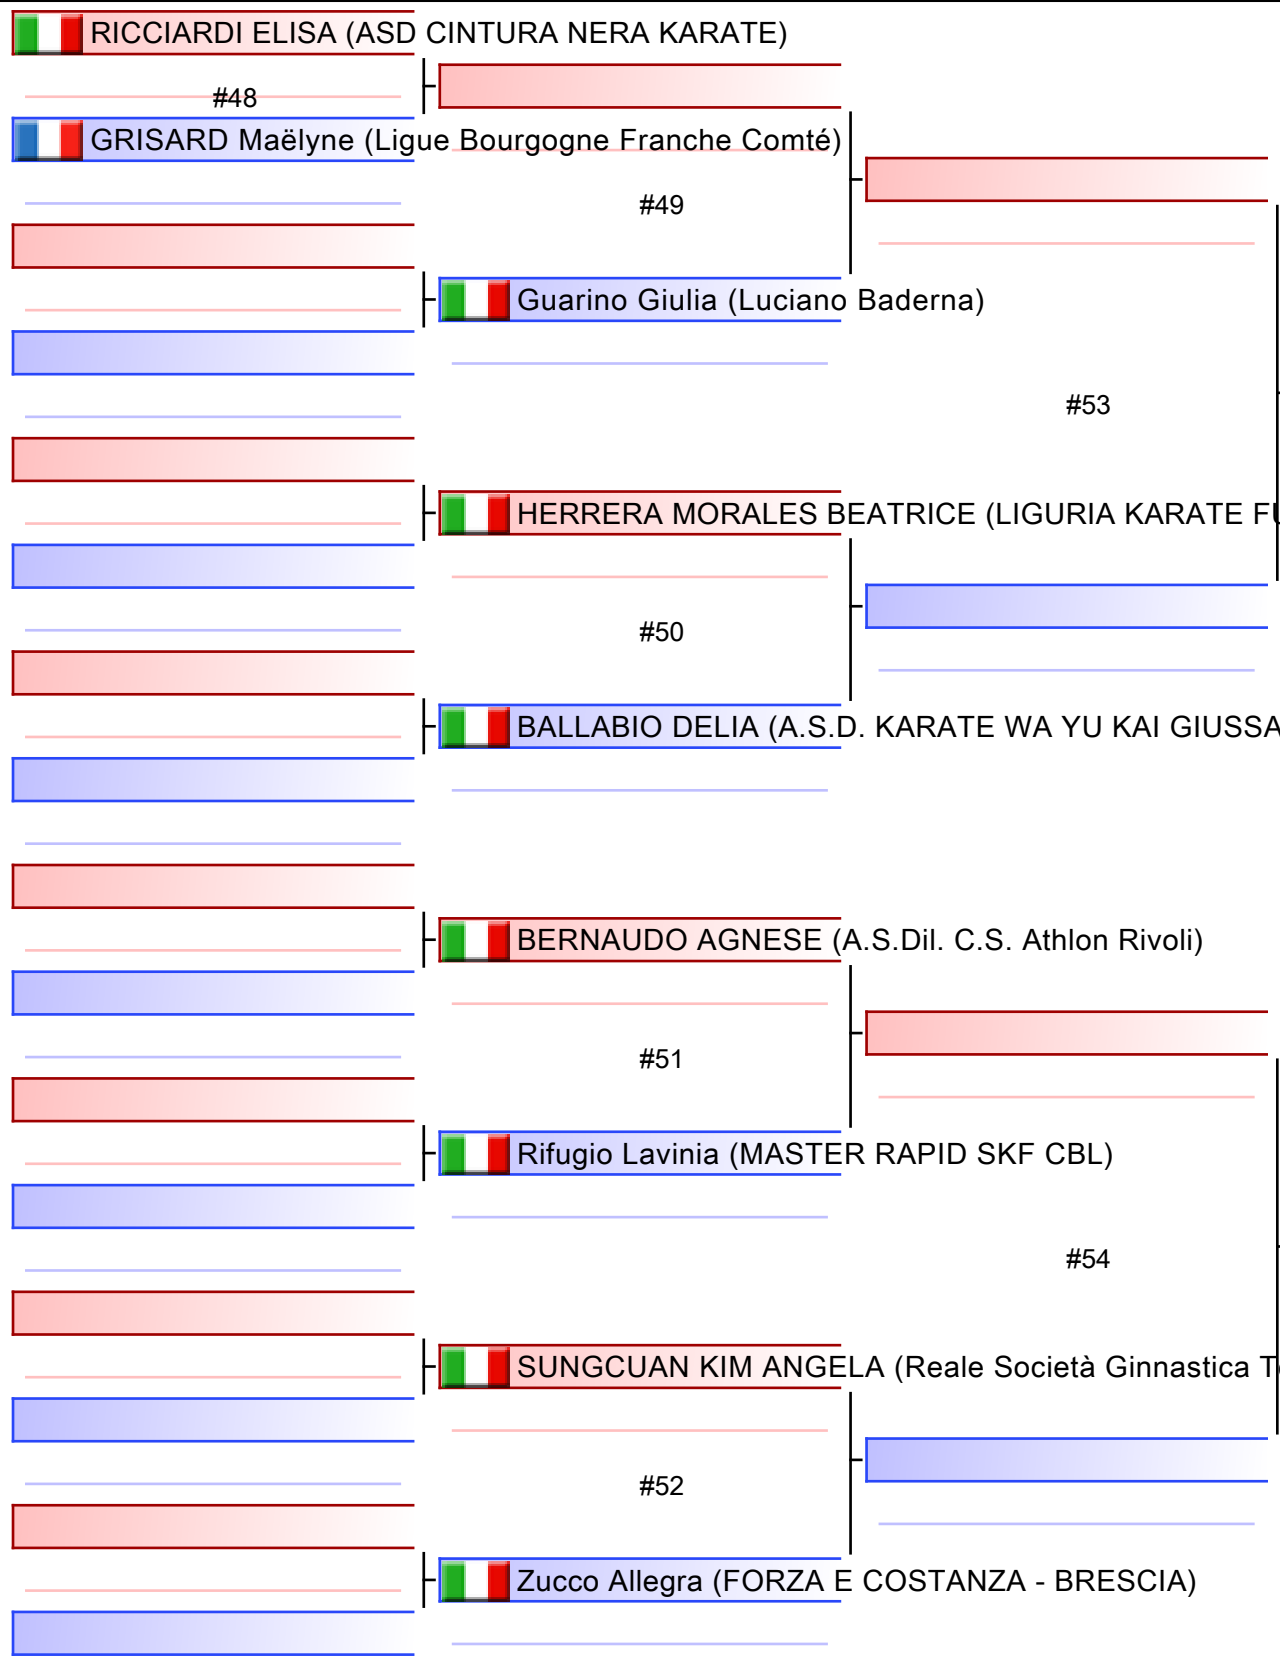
RICCIARDI ELISA (ASD CINTURA NERA KARATE)

#48

GRISARD Maëlyne (Ligue Bourgogne Franche Comté)

#49

Guarino Giulia (Luciano Baderna)

#53

HERRERA MORALES BEATRICE (LIGURIA KARATE F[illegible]

#50

BALLABIO DELIA (A.S.D. KARATE WA YU KAI GIUSSA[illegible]

BERNAUDO AGNESE (A.S.Dil. C.S. Athlon Rivoli)

#51

Rifugio Lavinia (MASTER RAPID SKF CBL)

#54

SUNGCUAN KIM ANGELA (Reale Società Ginnastica T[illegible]

#52

Zucco Allegra (FORZA E COSTANZA - BRESCIA)